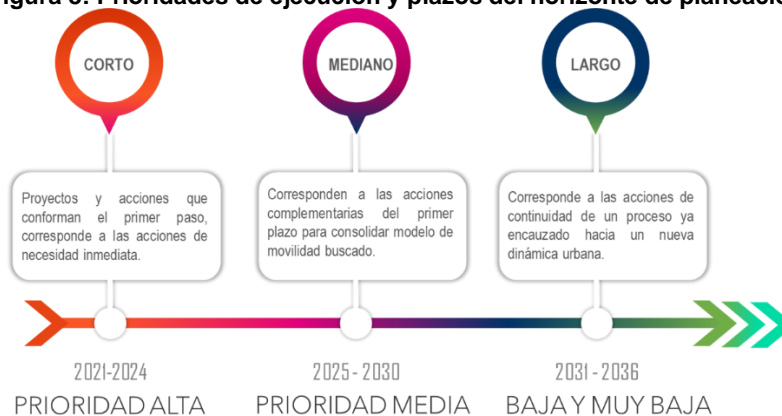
igura 6. Prioridades de ejecución y plazos del horizonte de planeació

CORTO

MEDIANO

LARGO

Proyectos y acciones que conforman el primer paso, corresponde a las acciones de necesidad inmediata.

Corresponden a las acciones complementarias del primer plazo para consolidar modelo de movilidad buscado.

Corresponde a las acciones de continuidad de un proceso ya encauzado hacia un nueva dinámica urbana.

2021-2024
PRIORIDAD ALTA

2025 - 2030
PRIORIDAD MEDIA

2031 - 2036
BAJA Y MUY BAJA